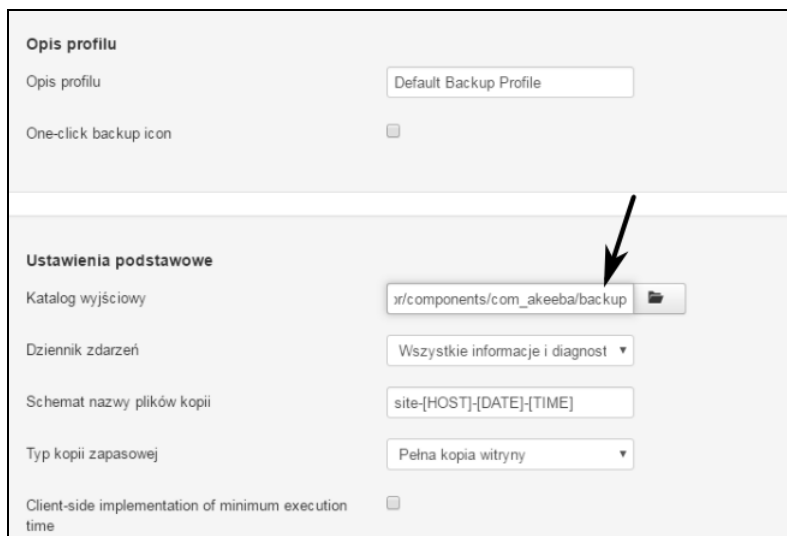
Opis profilu

Opis profilu

Default Backup Profile

One-click backup icon

Ustawienia podstawowe

Katalog wyjściowy

or/components/com_akeeba/backup

Dziennik zdarzeń

Wszystkie informacje i diagnost

Schemat nazwy plików kopii

site-[HOST]-[DATE]-[TIME]

Typ kopii zapasowej

Pełna kopia witryny

Client-side implementation of minimum execution time